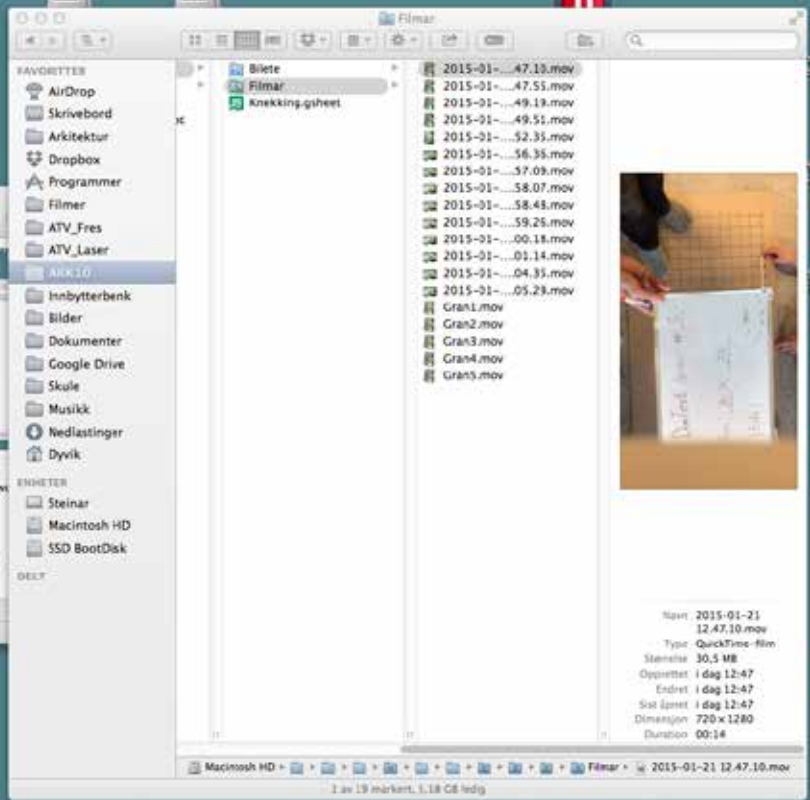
Filmar

FAVORITTER
AirDrop
Skrivebord
Arkitektur
Dropbox
Programmer
Filmer
ATV_Fres
ATV_Laser
ARK10
Innbytterbenk
Bilder
Dokumenter
Google Drive
Skule
Musikk
Nedlastinger
Dyvik
ENHETER
Steinar
Macintosh HD
SSD BootDisk
DELT

Bilete
Filmar
Knekking.gsheet

2015-01-....47.10.mov
2015-01-....47.55.mov
2015-01-....49.19.mov
2015-01-....49.51.mov
2015-01-....52.35.mov
2015-01-....56.35.mov
2015-01-....57.09.mov
2015-01-....58.07.mov
2015-01-....58.43.mov
2015-01-....59.26.mov
2015-01-....00.18.mov
2015-01-....01.14.mov
2015-01-....04.35.mov
2015-01-....05.29.mov
Gran1.mov
Gran2.mov
Gran3.mov
Gran4.mov
Gran5.mov

Navn 2015-01-21 12.47.10.mov
Type QuickTime-film
Størrelse 30,5 MB
Opprettet i dag 12:47
Endret i dag 12:47
Sist åpnet i dag 12:47
Dimensjon 720 × 1280
Duration 00:14

Macintosh HD ▸ ▸ ▸ ▸ ▸ ▸ ▸ ▸ ▸ ▸ ▸ Filmar ▸ 2015-01-21 12.47.10.mov
1 av 19 markert, 1,18 GB ledig